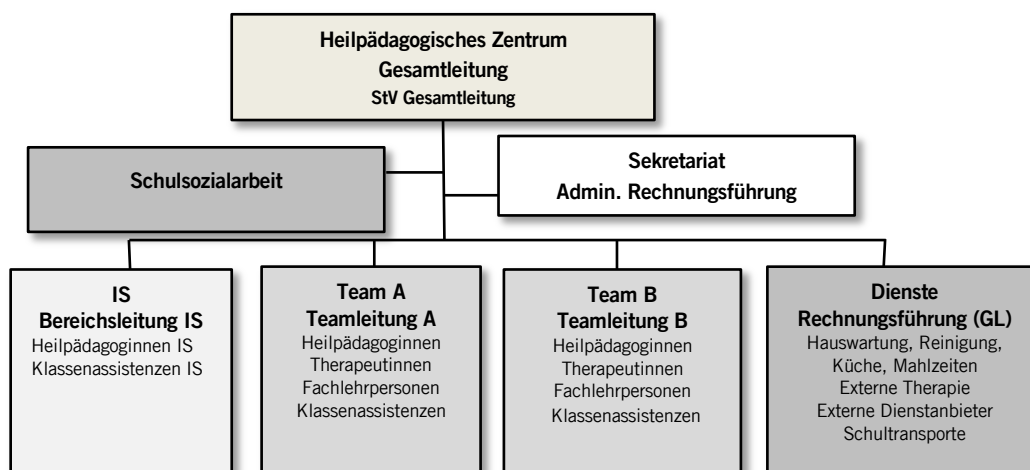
Heilpädagogisches Zentrum
Gesamtleitung
StV Gesamtleitung

Schulsozialarbeit

Sekretariat
Admin. Rechnungsführung

IS
Bereichsleitung IS
Heilpädagoginnen IS
Klassenassistenzen IS

Team A
Teamleitung A
Heilpädagoginnen
Therapeutinnen
Fachlehrpersonen
Klassenassistenzen

Team B
Teamleitung B
Heilpädagoginnen
Therapeutinnen
Fachlehrpersonen
Klassenassistenzen

Dienste
Rechnungsführung (GL)
Hauswartung, Reinigung, Küche, Mahlzeiten
Externe Therapie
Externe Dienstanbieter
Schultransporte